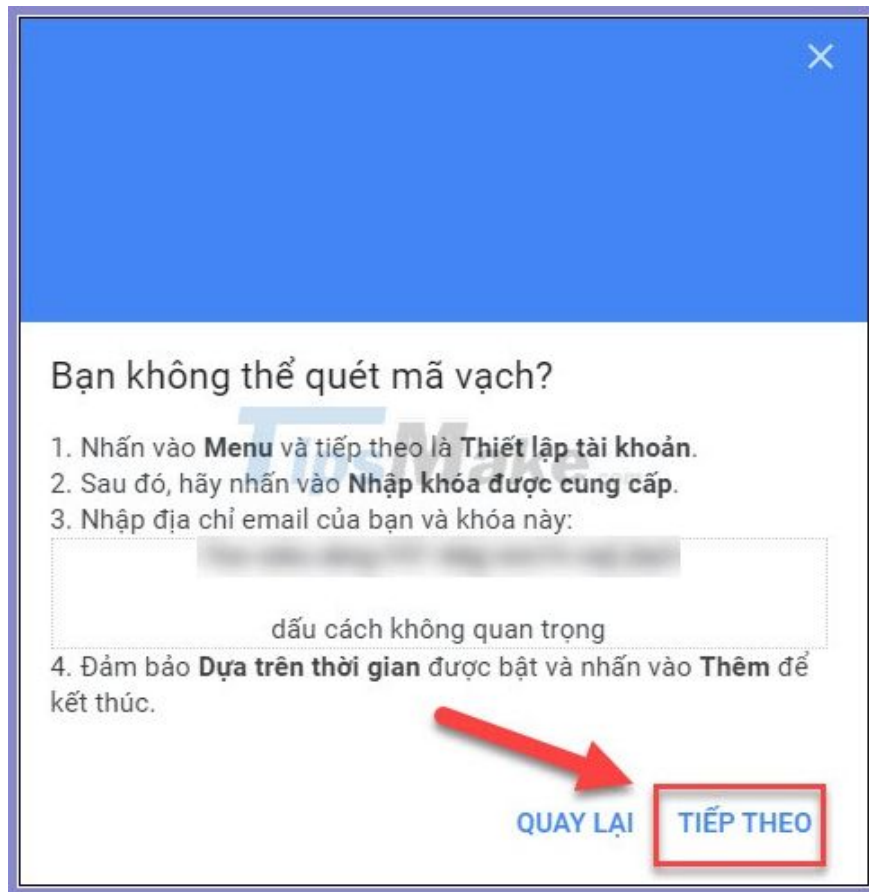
×

Bạn không thể quét mã vạch?

1. Nhấn vào **Menu** và tiếp theo là **Thiết lập tài khoản**.
2. Sau đó, hãy nhấn vào **Nhập khóa được cung cấp**.
3. Nhập địa chỉ email của bạn và khóa này:

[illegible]

dấu cách không quan trọng

4. Đảm bảo **Dựa trên thời gian** được bật và nhấn vào **Thêm** để kết thúc.

TipsMake

QUAY LẠI TIẾP THEO